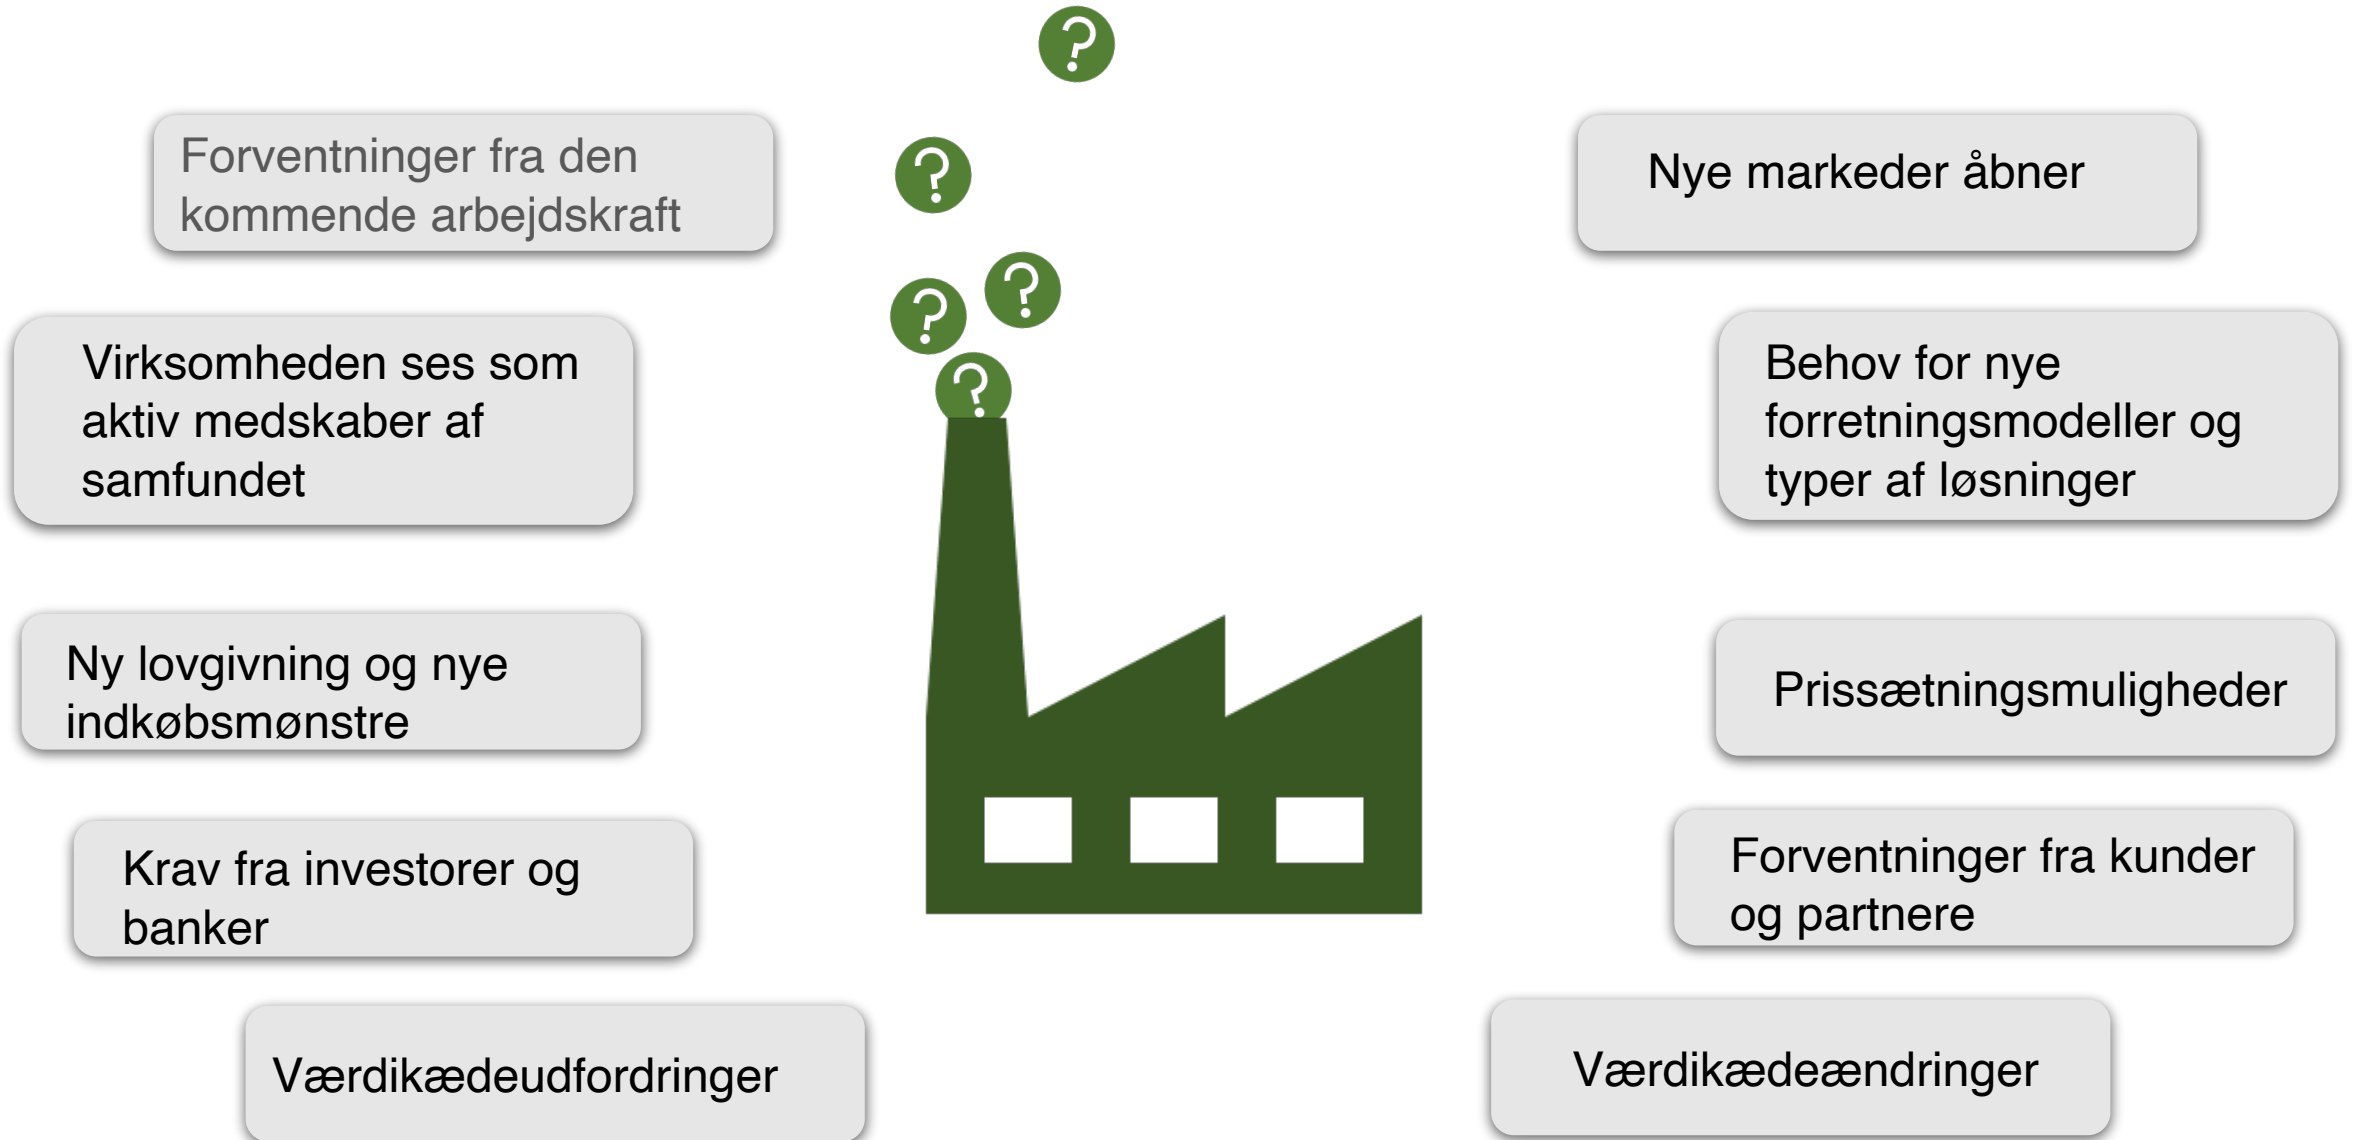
?

?

?

?

?

Forventninger fra den kommende arbejdskraft

Virksomheden ses som aktiv medskaber af samfundet

Ny lovgivning og nye indkøbsmønstre

Krav fra investorer og banker

Værdikædeudfordringer

Nye markeder åbner

Behov for nye forretningsmodeller og typer af løsninger

Prissætningsmuligheder

Forventninger fra kunder og partnere

Værdikædeændringer